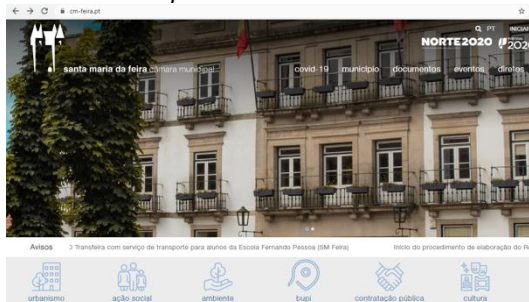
cm-feira.pt

santa maria da feira câmara municipal

PT INICIA

NORTE2020 2020

covid-19 município documentos eventos direitos

Avisos 3 Transfeira com serviço de transporte para alunos da Escola Fernando Pessoa (SM Feira) Início do procedimento de elaboração do R

urbanismo ação social ambiente bupi contratação pública cultura